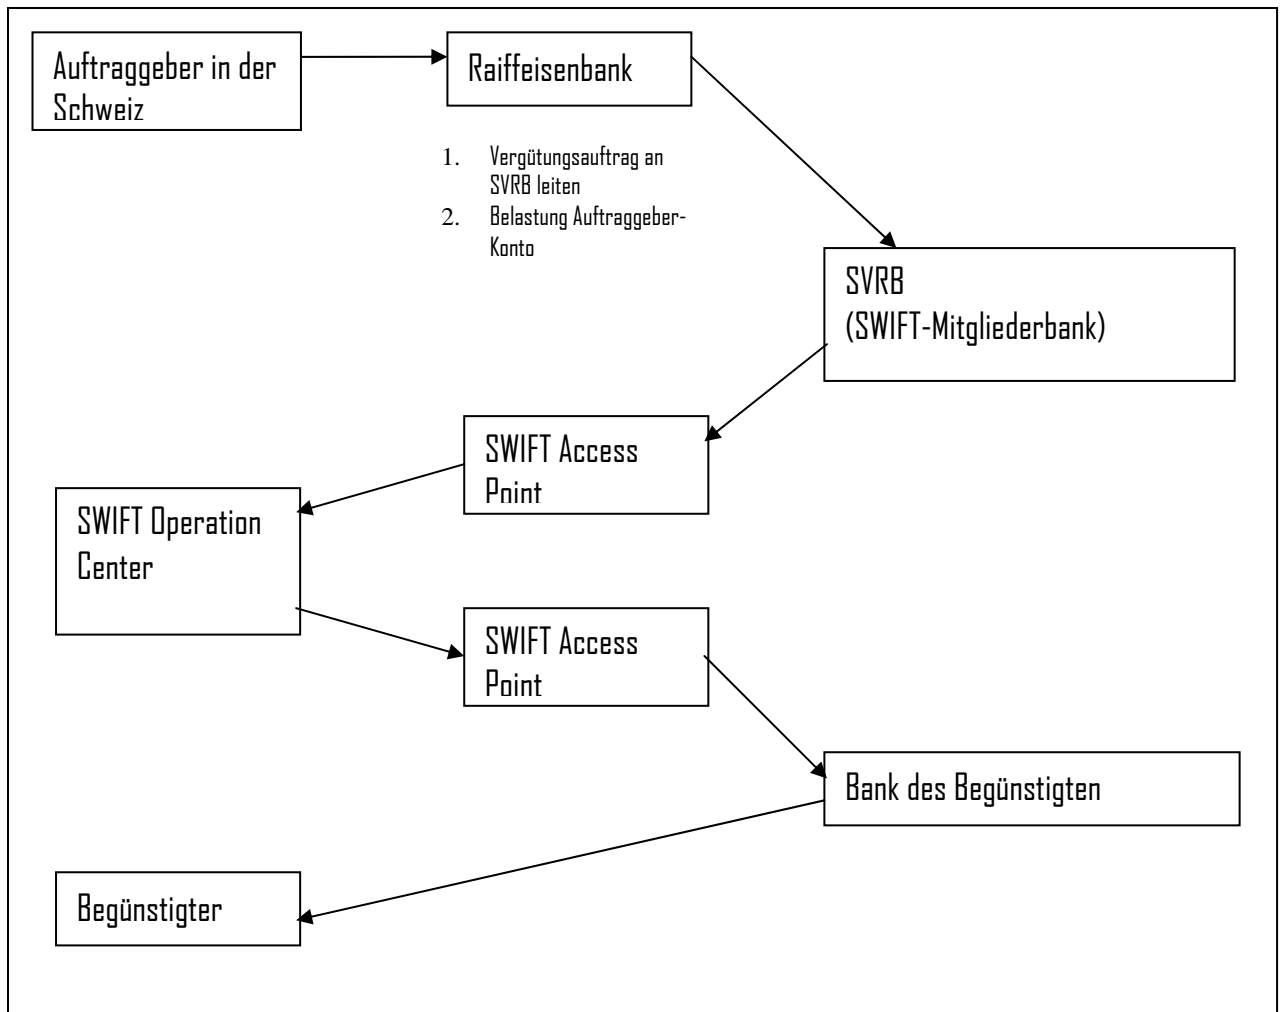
Auftraggeber in der Schweiz

Raiffeisenbank

1. Vergütungsauftrag an SVRB leiten
2. Belastung Auftraggeber-Konto

SVRB
(SWIFT-Mitgliederbank)

SWIFT Access Point

SWIFT Operation Center

SWIFT Access Point

Bank des Begünstigten

Begünstigter